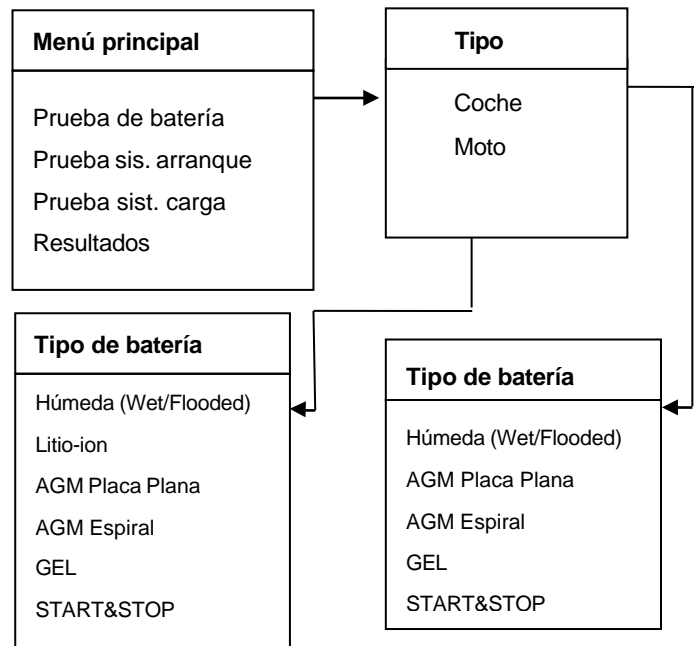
Menú principal

Prueba de batería
Prueba sis. arranque
Prueba sist. carga
Resultados

Tipo

Coche
Moto

Tipo de batería

Húmeda (Wet/Flooded)
Litio-ion
AGM Placa Plana
AGM Espiral
GEL
START&STOP

Tipo de batería

Húmeda (Wet/Flooded)
AGM Placa Plana
AGM Espiral
GEL
START&STOP